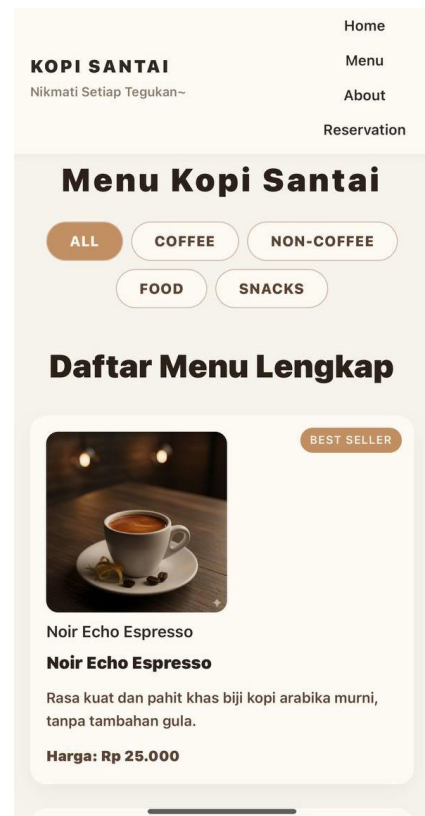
KOPI SANTAI
Nikmati Setiap Tegukan~

Home
Menu
About
Reservation

Menu Kopi Santai

ALL
COFFEE
NON-COFFEE
FOOD
SNACKS

Daftar Menu Lengkap

BEST SELLER

Noir Echo Espresso

Noir Echo Espresso

Rasa kuat dan pahit khas biji kopi arabika murni, tanpa tambahan gula.

Harga: Rp 25.000